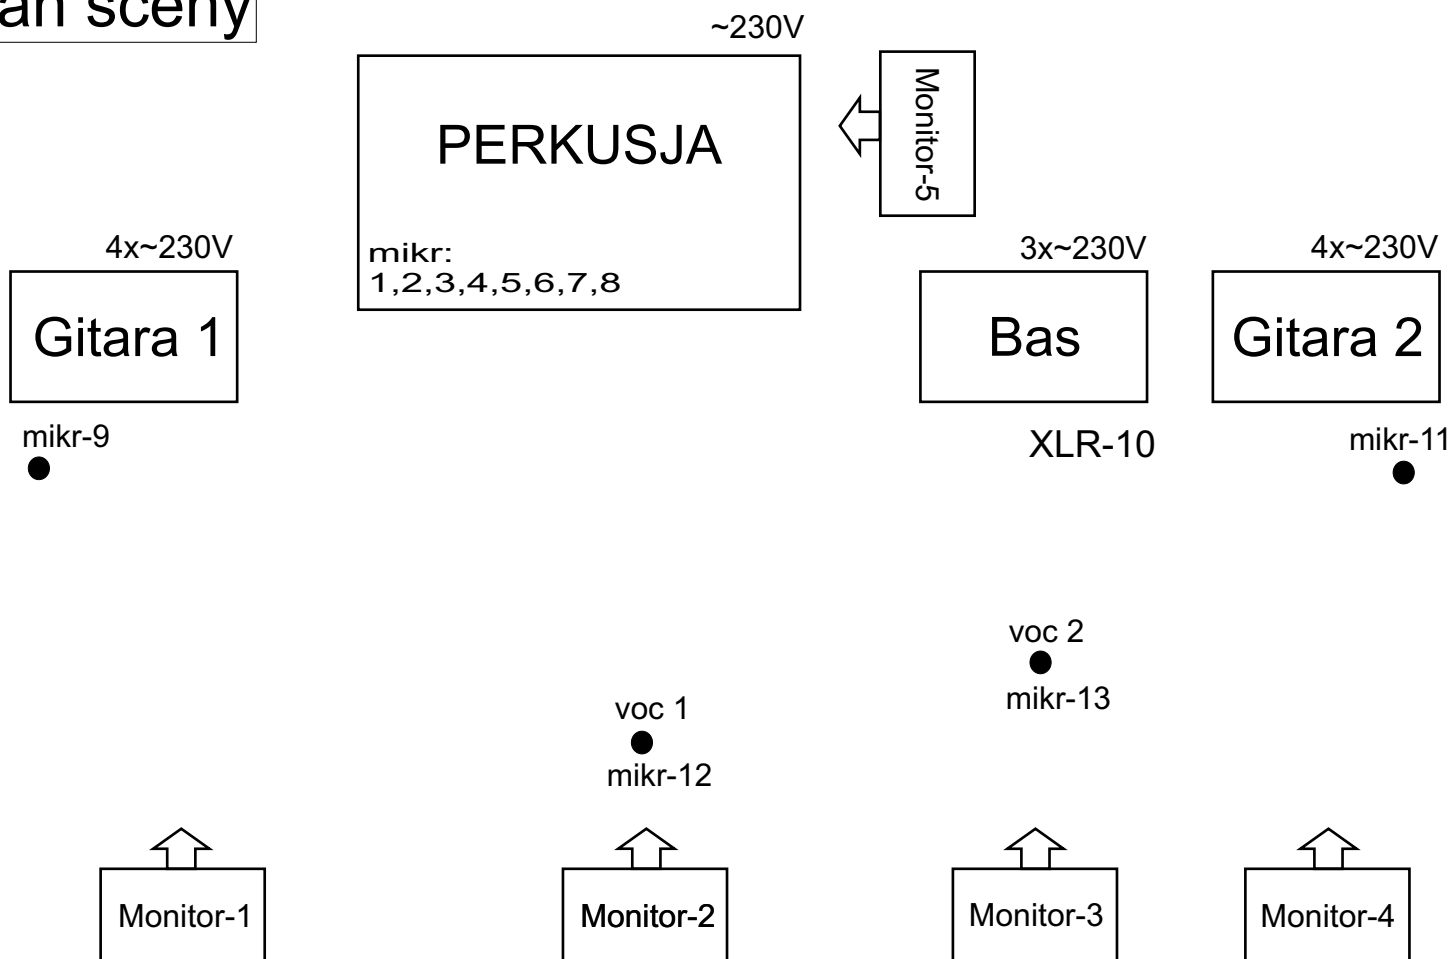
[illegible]an sceny

~230V

PERKUSJA

mikr:
1,2,3,4,5,6,7,8

Monitor-5

4x~230V

Gitara 1

mikr-9

3x~230V

Bas

XLR-10

4x~230V

Gitara 2

mikr-11

voc 2

mikr-13

voc 1

mikr-12

Monitor-1

Monitor-2

Monitor-3

Monitor-4